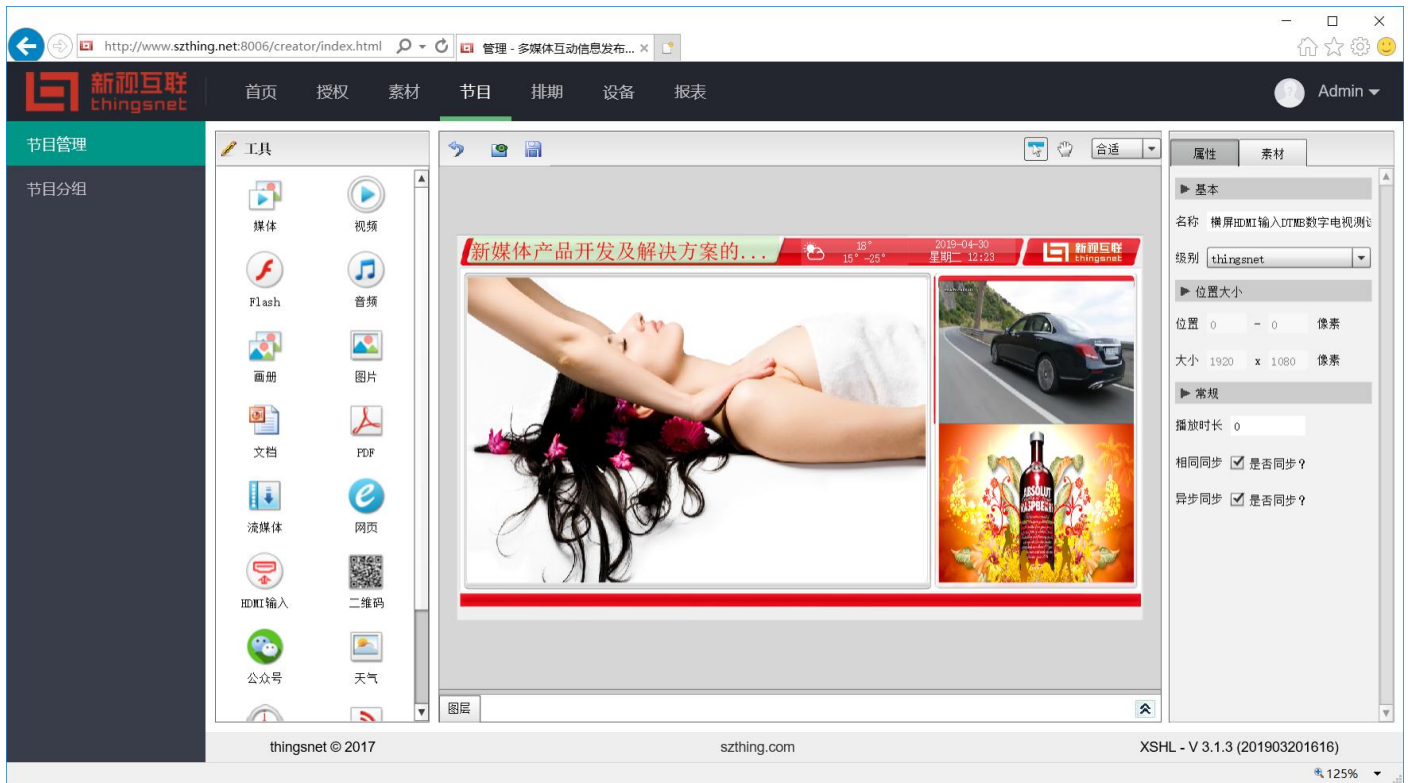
http://www.szthing.net:8006/creator/index.html

管理 - 多媒体互动信息发布...

新视互联 thingsnet

首页 授权 素材 节目 排期 设备 报表

Admin

节目管理

节目分组

工具

媒体 视频

Flash 音频

画册 图片

文档 PDF

流媒体 网页

HDMI输入 二维码

公众号 天气

合适

新媒体产品开发及解决方案的...

18°
15° ~25°

2019-04-30
星期二 12:23

新视互联 thingsnet

ABSOLUT RASPBERRI

图层

属性 素材

▶ 基本

名称 横屏HDMI输入DTMB数字电视测试

级别 thingsnet

▶ 位置大小

位置 0 – 0 像素

大小 1920 x 1080 像素

▶ 常规

播放时长 0

相同同步 ☑ 是否同步？

异步同步 ☑ 是否同步？

thingsnet © 2017

szthing.com

XSHL - V 3.1.3 (201903201616)

125%